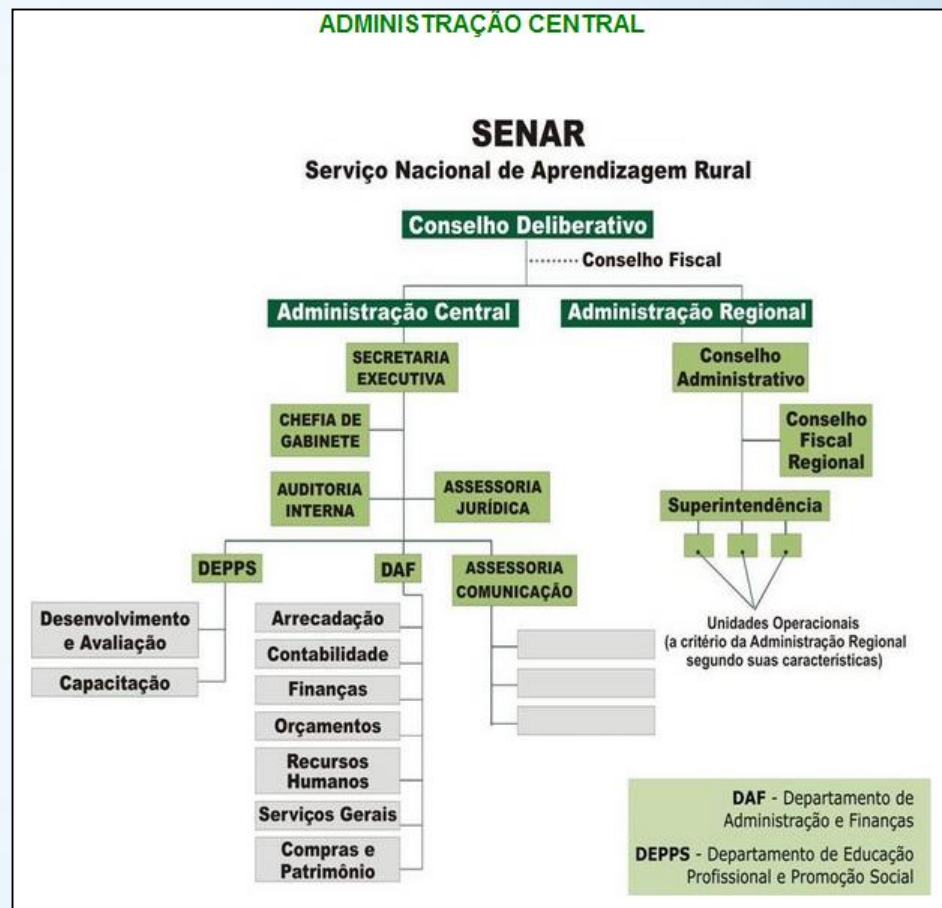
ADMINISTRAÇÃO CENTRAL

SENAR
Serviço Nacional de Aprendizagem Rural

Conselho Deliberativo

Conselho Fiscal

Administração Central

Administração Regional

SECRETARIA EXECUTIVA

CHEFIA DE GABINETE

AUDITORIA INTERNA

ASSESSORIA JURÍDICA

DEPPS

DAF

ASSESSORIA COMUNICAÇÃO

Desenvolvimento e Avaliação

Capacitação

Arrecadação

Contabilidade

Finanças

Orçamentos

Recursos Humanos

Serviços Gerais

Compras e Patrimônio

Conselho Administrativo

Conselho Fiscal Regional

Superintendência

Unidades Operacionais
(a critério da Administração Regional segundo suas características)

DAF - Departamento de Administração e Finanças

DEPPS - Departamento de Educação Profissional e Promoção Social